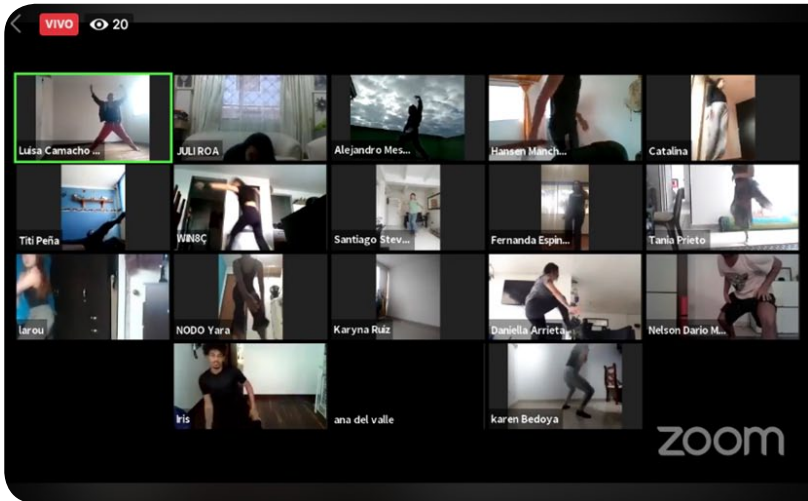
VIVO 20

Luisa Camacho ...
JULI ROA
Alejandro Mes...
Hansen Manch...
Catalina
Titi Peña
WIN8Ç
Santiago Stev...
Fernanda Espin...
Tania Prieto
larou
NODO Yara
Karyna Ruiz
Daniella Arrieta...
Nelson Dario M...
Iris
ana del valle
karen Bedoya

zoom